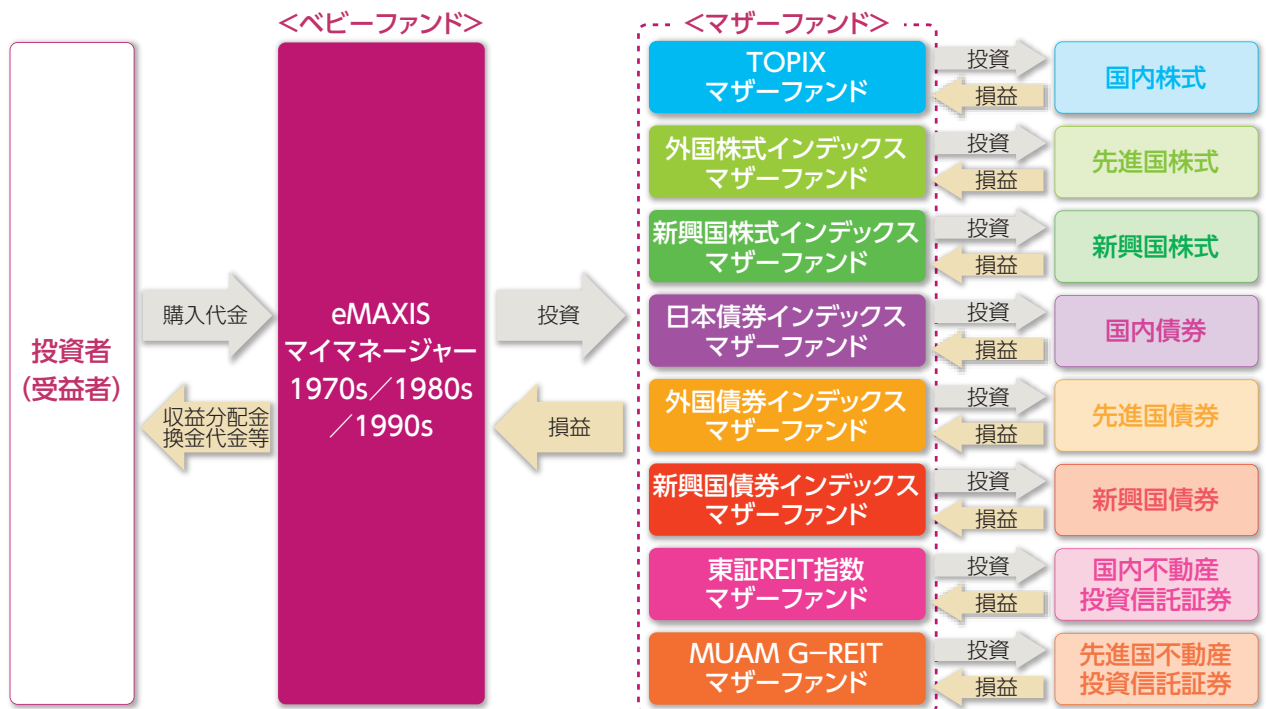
<ベビーファンド>

<マザーファンド>

投資者
(受益者)

購入代金

収益分配金
換金代金等

eMAXIS
マイマネージャー
1970s／1980s
／1990s

投資

損益

TOPIX
マザーファンド

投資

損益

国内株式

外国株式インデックス
マザーファンド

投資

損益

先進国株式

新興国株式インデックス
マザーファンド

投資

損益

新興国株式

日本債券インデックス
マザーファンド

投資

損益

国内債券

外国債券インデックス
マザーファンド

投資

損益

先進国債券

新興国債券インデックス
マザーファンド

投資

損益

新興国債券

東証REIT指数
マザーファンド

投資

損益

国内不動産
投資信託証券

MUAM G-REIT
マザーファンド

投資

損益

先進国不動産
投資信託証券